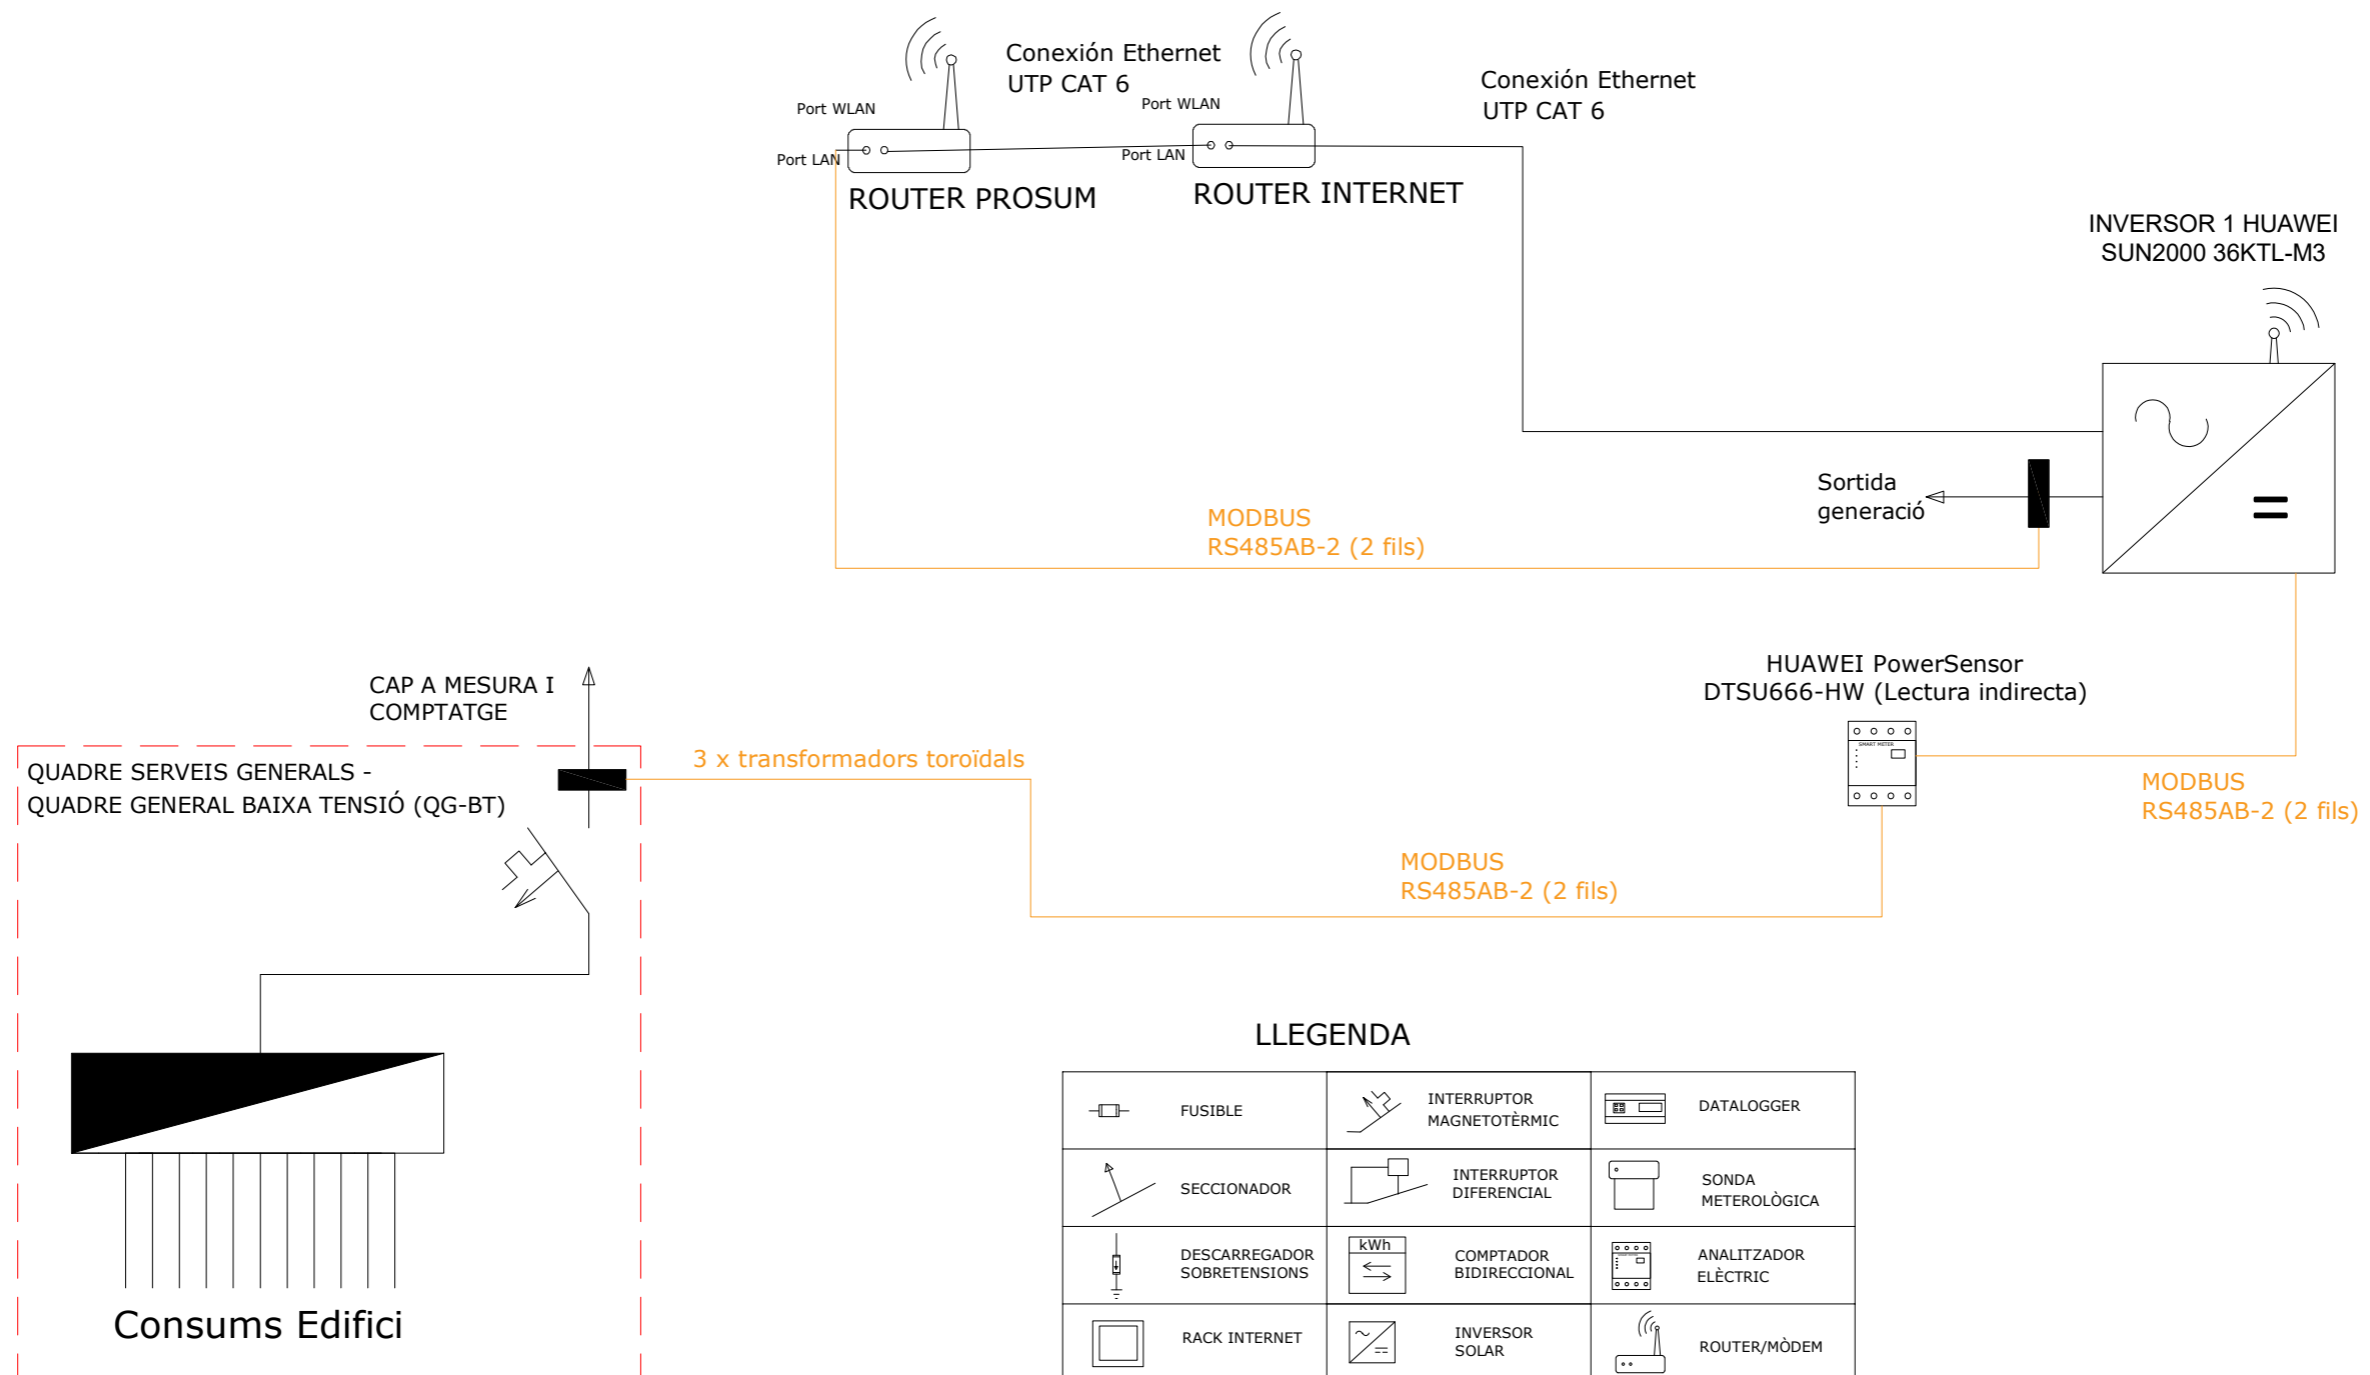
Port WLAN

Conexión Ethernet
UTP CAT 6

Port WLAN

Conexión Ethernet
UTP CAT 6

Port LAN

Port LAN

ROUTER PROSUM

ROUTER INTERNET

INVERSOR 1 HUAWEI
SUN2000 36KTL-M3

Sortida
generació

MODBUS
RS485AB-2 (2 fils)

HUAWEI PowerSensor
DTSU666-HW (Lectura indirecta)

CAP A MESURA I
COMPTATGE

3 x transformadors toroïdals

QUADRE SERVEIS GENERALS -
QUADRE GENERAL BAIXA TENSIÓ (QG-BT)

MODBUS
RS485AB-2 (2 fils)

MODBUS
RS485AB-2 (2 fils)

Consums Edifici

LLEGENDA

| FUSIBLE | INTERRUPTOR MAGNETOTÈRMIC | DATALOGGER |
|---|---|---|
| SECCIONADOR | INTERRUPTOR DIFERENCIAL | SONDA METEROLÒGICA |
| DESCARREGADOR SOBRETENSIONS | kWh COMPTADOR BIDIRECCIONAL | ANALITZADOR ELÈCTRIC |
| RACK INTERNET | INVERSOR SOLAR | ROUTER/MÒDEM |